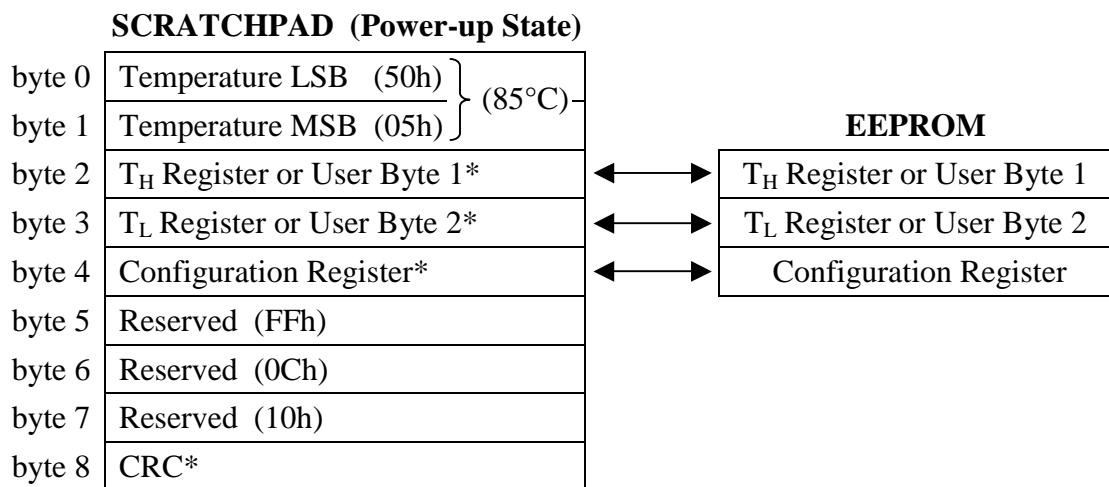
SCRATCHPAD (Power-up State)

| | SCRATCHPAD | EEPROM |
|---|---|---|
| byte 0 | Temperature LSB (50h) (85°C) | |
| byte 1 | Temperature MSB (05h) | |
| byte 2 | $T_H$ Register or User Byte 1* | $T_H$ Register or User Byte 1 |
| byte 3 | $T_L$ Register or User Byte 2* | $T_L$ Register or User Byte 2 |
| byte 4 | Configuration Register* | Configuration Register |
| byte 5 | Reserved (FFh) | |
| byte 6 | Reserved (0Ch) | |
| byte 7 | Reserved (10h) | |
| byte 8 | CRC* | |